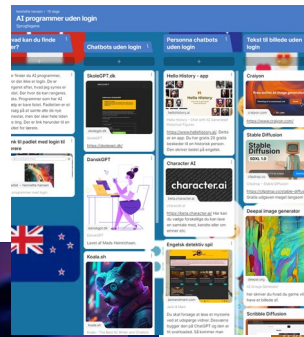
AI programmer uden login

Sprogfagene

vad kan du finde er?

Chatbots uden login

Personlige chatbots uden login

Tekst til billede uden

SkoleGPT.dk

https://skolegpt.dk/

DanskGPT

Koala.sh

Hello History - app

Hello History

https://www.hellohistory.ai/

Character AI

character.ai

https://beta.character.ai

Engelsk detektiv spil

Craiyon

Stable Diffusion

Stable Diffusion

Deepai image generator

Scribble Diffusion